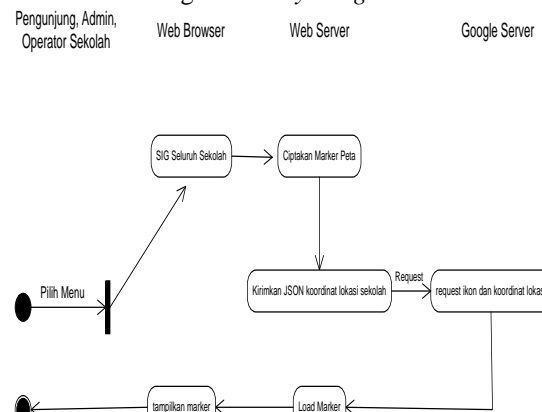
Pengunjung, Admin, Operator Sekolah

Web Browser

Web Server

Google Server

SIG Seluruh Sekolah

Ciptakan Marker Peta

Pilih Menu

Kirimkan JSON koordinat lokasi sekolah

Request

request ikon dan koordinat lokas

tampilkan marker

Load Marker